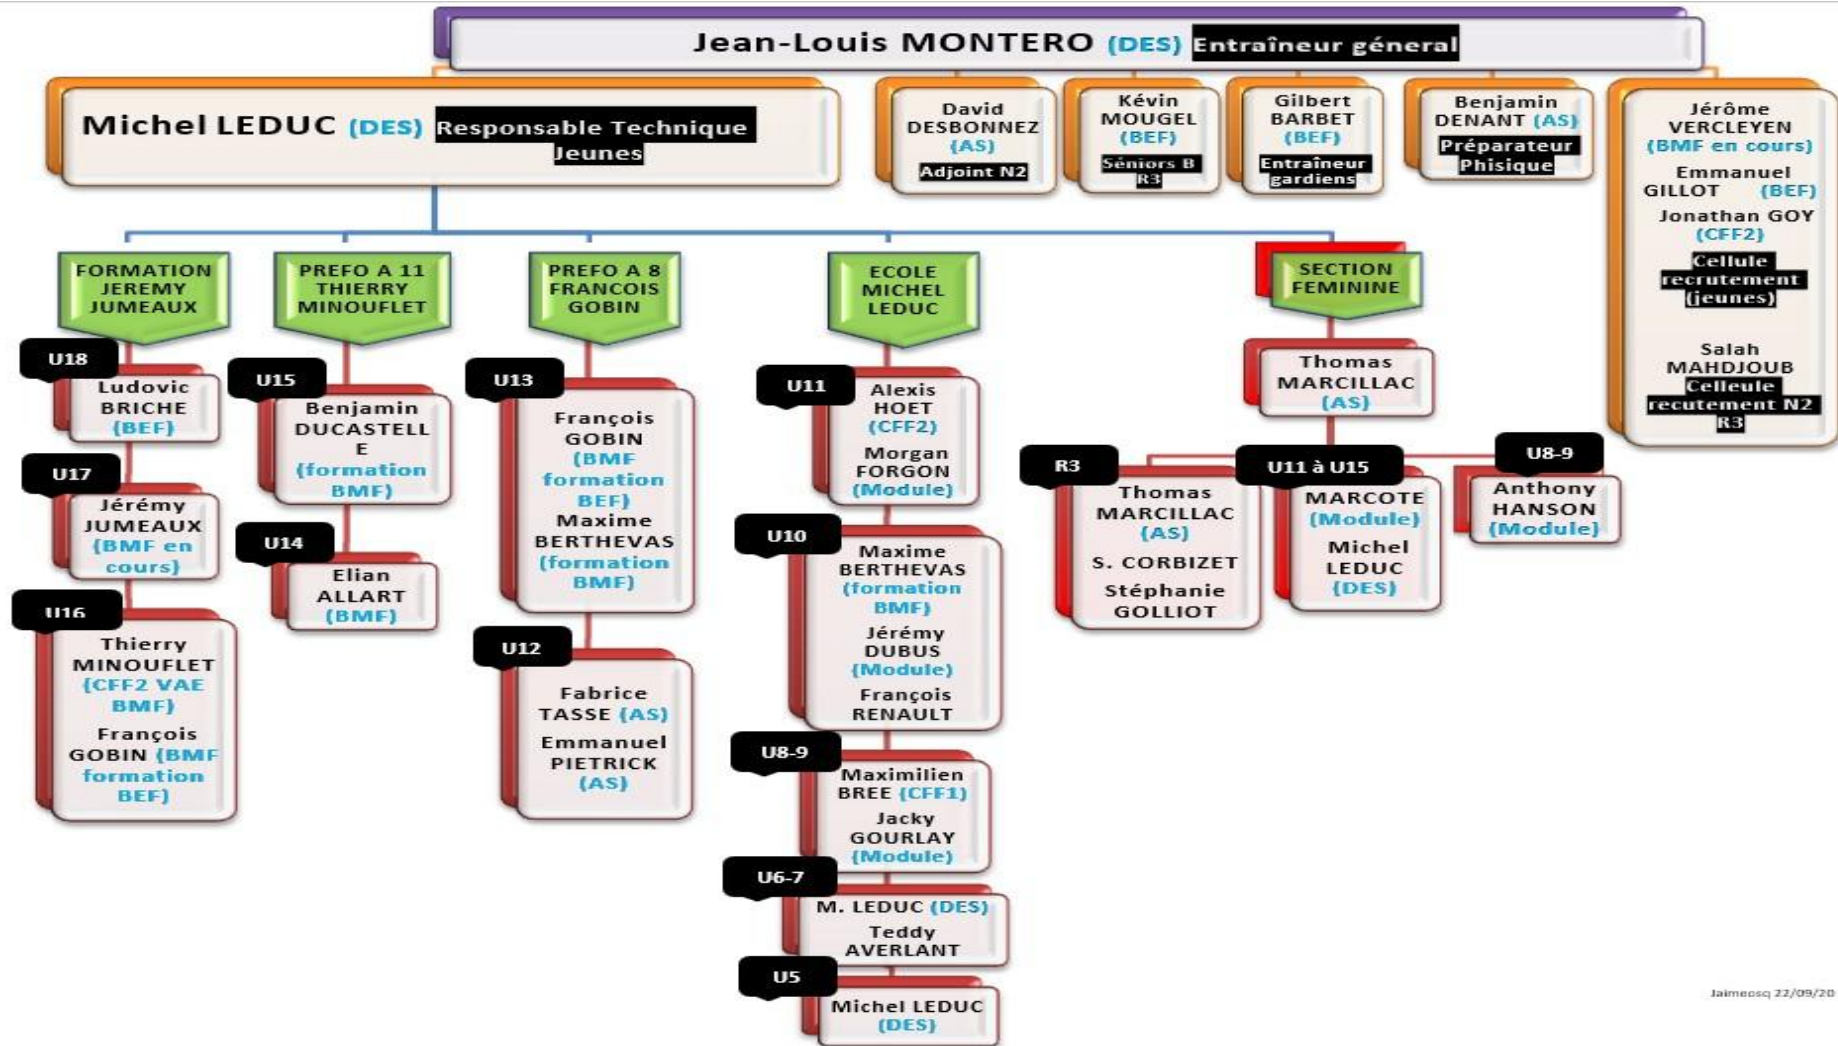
Jean-Louis MONTERO (DES) Entraîneur géneral

Michel LEDUC (DES) Responsable Technique Jeunes

David DESBONNEZ (AS) Adjoint N2

Kévin MOUGEL (BEF) Séniors B R3

Gilbert BARBET (BEF) Entraîneur gardiens

Benjamin DENANT (AS) Préparateur Phisique

Jérôme VERCLEYEN (BMF en cours)
Emmanuel GILLOT (BEF)
Jonathan GOY (CFF2)
Cellule recrutement (jeunes)
Salah MAHDJOUB
Celleule recutement N2 R3

FORMATION JEREMY JUMEAUX

U18
Ludovic BRICHE (BEF)

U17
Jérémy JUMEAUX (BMF en cours)

U16
Thierry MINOUFLET (CFF2 VAE BMF)
François GOBIN (BMF formation BEF)

PREFO A 11 THIERRY MINOUFLET

U15
Benjamin DUCASTELLE (formation BMF)

U14
Elian ALLART (BMF)

PREFO A 8 FRANCOIS GOBIN

U13
François GOBIN (BMF formation BEF)
Maxime BERTHEVAS (formation BMF)

U12
Fabrice TASSE (AS)
Emmanuel PIETRICK (AS)

ECOLE MICHEL LEDUC

U11
Alexis HOET (CFF2)
Morgan FORGON (Module)

U10
Maxime BERTHEVAS (formation BMF)
Jérémy DUBUS (Module)
François RENAULT

U8-9
Maximilien BREE (CFF1)
Jacky GOURLAY (Module)

U6-7
M. LEDUC (DES)
Teddy AVERLANT

U5
Michel LEDUC (DES)

SECTION FEMININE

Thomas MARCILLAC (AS)

R3
Thomas MARCILLAC (AS)
S. CORBIZET
Stéphanie GOLLIOT

U11 à U15
MARCOTE (Module)
Michel LEDUC (DES)

U8-9
Anthony HANSON (Module)

Jaimeosq 22/09/20